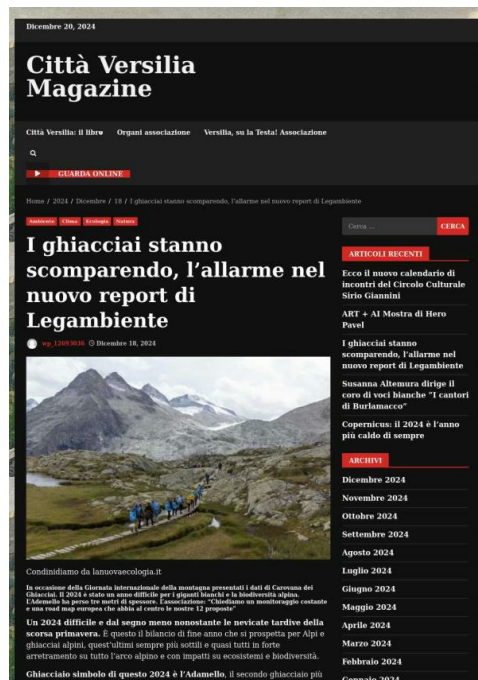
Dicembre 20, 2024

Città Versilia Magazine

Città Versilia: il libro Organi associazione Versilia, su la Testa! Associazione

GUARDA ONLINE

Home / 2024 / Dicembre / 18 / I ghiacciai stanno scomparendo, l'allarme nel nuovo report di Legambiente

Ambiente Clima Ecologia Natura

I ghiacciai stanno scomparendo, l'allarme nel nuovo report di Legambiente

wp_12693036 Dicembre 18, 2024

Condividiamo da lanuovaecologia.it

In occasione della Giornata internazionale della montagna presentati i dati di Carovana dei Ghiacciai. Il 2024 è stato un anno difficile per i giganti bianchi e la biodiversità alpina. L'Adamello ha perso tre metri di spessore. L'associazione: "Chiediamo un monitoraggio costante e una road map europea che abbia al centro le nostre 12 proposte"

Un 2024 difficile e dal segno meno nonostante le nevicate tardive della scorsa primavera. È questo il bilancio di fine anno che si prospetta per Alpi e ghiacciai alpini, quest'ultimi sempre più sottili e quasi tutti in forte arretramento su tutto l'arco alpino e con impatti su ecosistemi e biodiversità.

Ghiacciaio simbolo di questo 2024 è l'Adamello, il secondo ghiacciaio più

Cerca ... CERCA

ARTICOLI RECENTI

Ecco il nuovo calendario di incontri del Circolo Culturale Sirio Giannini

ART + AI Mostra di Hero Pavel

I ghiacciai stanno scomparendo, l'allarme nel nuovo report di Legambiente

Susanna Altemura dirige il coro di voci bianche "I cantori di Burlamacco"

Copernicus: il 2024 è l'anno più caldo di sempre

ARCHIVI

Dicembre 2024
Novembre 2024
Ottobre 2024
Settembre 2024
Agosto 2024
Luglio 2024
Giugno 2024
Maggio 2024
Aprile 2024
Marzo 2024
Febbraio 2024
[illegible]